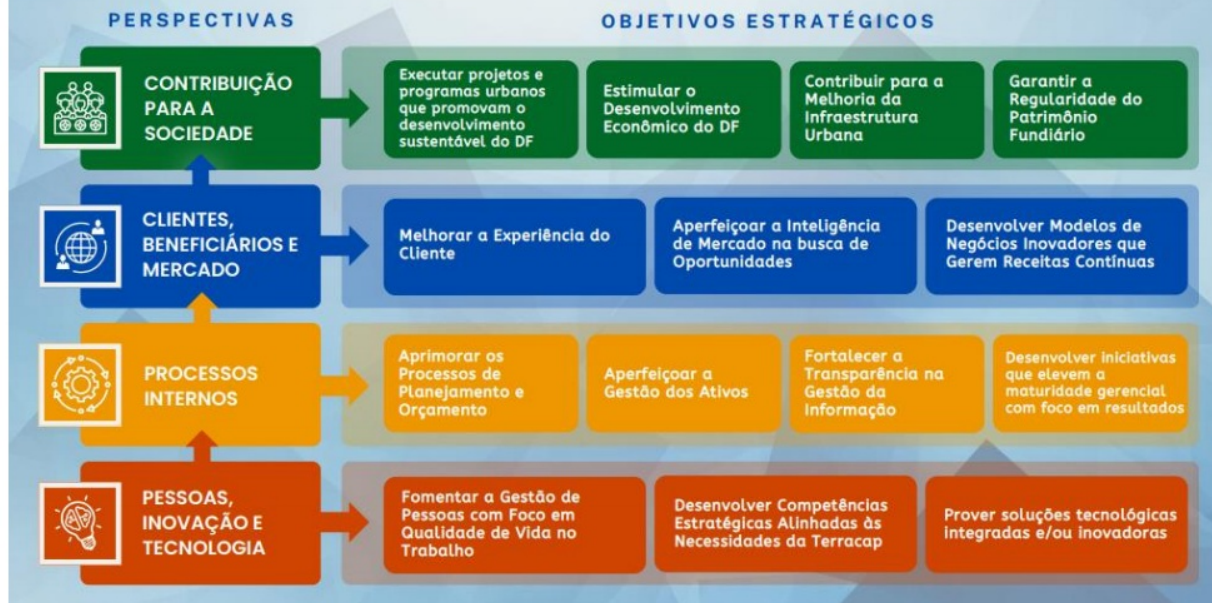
PERSPECTIVAS

OBJETIVOS ESTRATÉGICOS

CONTRIBUIÇÃO PARA A SOCIEDADE

Executar projetos e programas urbanos que promovam o desenvolvimento sustentável do DF

Estimular o Desenvolvimento Econômico do DF

Contribuir para a Melhoria da Infraestrutura Urbana

Garantir a Regularidade do Patrimônio Fundiário

CLIENTES, BENEFICIÁRIOS E MERCADO

Melhorar a Experiência do Cliente

Aperfeiçoar a Inteligência de Mercado na busca de Oportunidades

Desenvolver Modelos de Negócios Inovadores que Gerem Receitas Contínuas

PROCESSOS INTERNOS

Aprimorar os Processos de Planejamento e Orçamento

Aperfeiçoar a Gestão dos Ativos

Fortalecer a Transparência na Gestão da Informação

Desenvolver iniciativas que elevem a maturidade gerencial com foco em resultados

PESSOAS, INOVAÇÃO E TECNOLOGIA

Fomentar a Gestão de Pessoas com Foco em Qualidade de Vida no Trabalho

Desenvolver Competências Estratégicas Alinhadas às Necessidades da Terracap

Prover soluções tecnológicas integradas e/ou inovadoras